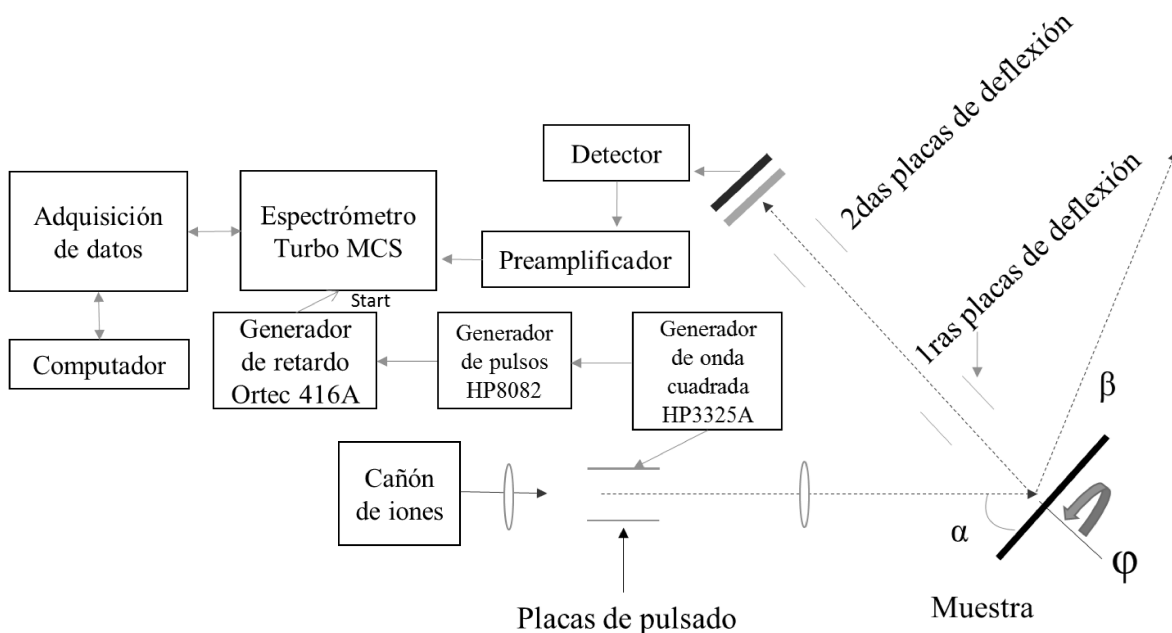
2das placas de deflexión

1ras placas de deflexión

Detector

Adquisición de datos

Espectrómetro Turbo MCS

Preamplificador

Start

Computador

Generador de retardo Ortec 416A

Generador de pulsos HP8082

Generador de onda cuadrada HP3325A

Cañón de iones

Placas de pulsado

β

α

φ

Muestra